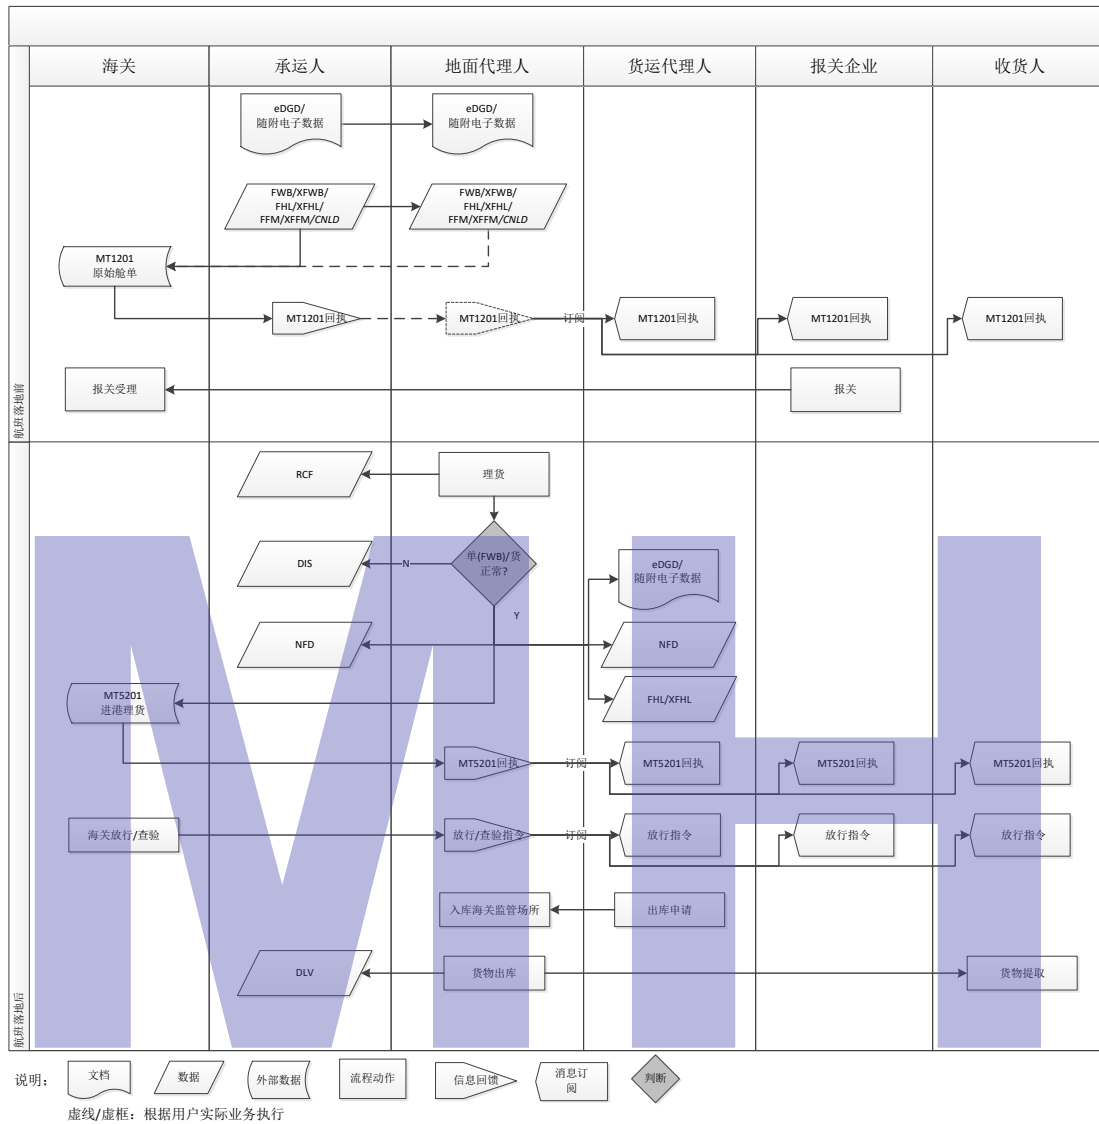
海关 承运人 地面代理人 货运代理人 报关企业 收货人

航班落地前

eDGD/ 随附电子数据

eDGD/ 随附电子数据

FWB/XFWB/ FHL/XFHL/ FFM/XFFM/CNLD

FWB/XFWB/ FHL/XFHL/ FFM/XFFM/CNLD

MT1201 原始舱单

MT1201回执

MT1201回执

订阅

MT1201回执

MT1201回执

MT1201回执

报关受理

报关

航班落地后

RCF

理货

DIS

N

单(FWB)/货正常?

Y

eDGD/ 随附电子数据

NFD

NFD

FHL/XFHL

MT5201 进港理货

MT5201回执

订阅

MT5201回执

MT5201回执

MT5201回执

海关放行/查验

放行/查验指令

订阅

放行指令

放行指令

放行指令

入库海关监管场所

出库申请

DLV

货物出库

货物提取

说明: 文档 数据 外部数据 流程动作 信息回馈 消息订阅 判断

虚线/虚框：根据用户实际业务执行